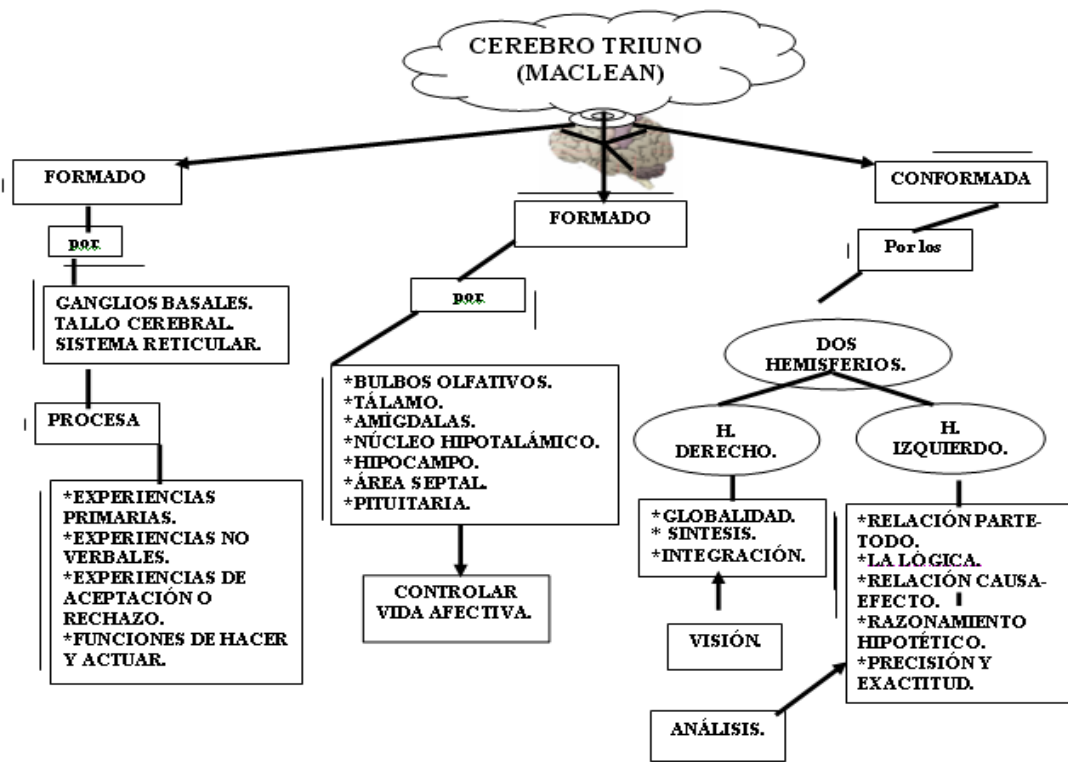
CEREBRO TRIUNO
(MACLEAN)

FORMADO

por

GANGLIOS BASALES.
TALLO CEREBRAL.
SISTEMA RETICULAR.

PROCESA

*EXPERIENCIAS PRIMARIAS.
*EXPERIENCIAS NO VERBALES.
*EXPERIENCIAS DE ACEPTACIÓN O RECHAZO.
*FUNCIONES DE HACER Y ACTUAR.

FORMADO

por

*BULBOS OLFATIVOS.
*TÁLAMO.
*AMIGDALAS.
*NÚCLEO HIPOTALÁMICO.
*HIPOCAMPO.
*ÁREA SEPTAL.
*PITUITARIA.

CONTROLAR VIDA AFECTIVA.

CONFORMADA

Por los

DOS HEMISFERIOS.

H. DERECHO.

*GLOBALIDAD.
* SINTESIS.
*INTEGRACIÓN.

VISIÓN.

H. IZQUIERDO.

*RELACIÓN PARTE-TODO.
*LA LÓGICA.
*RELACIÓN CAUSA-EFECTO.
*RAZONAMIENTO HIPOTÉTICO.
*PRECISIÓN Y EXACTITUD.

ANÁLISIS.